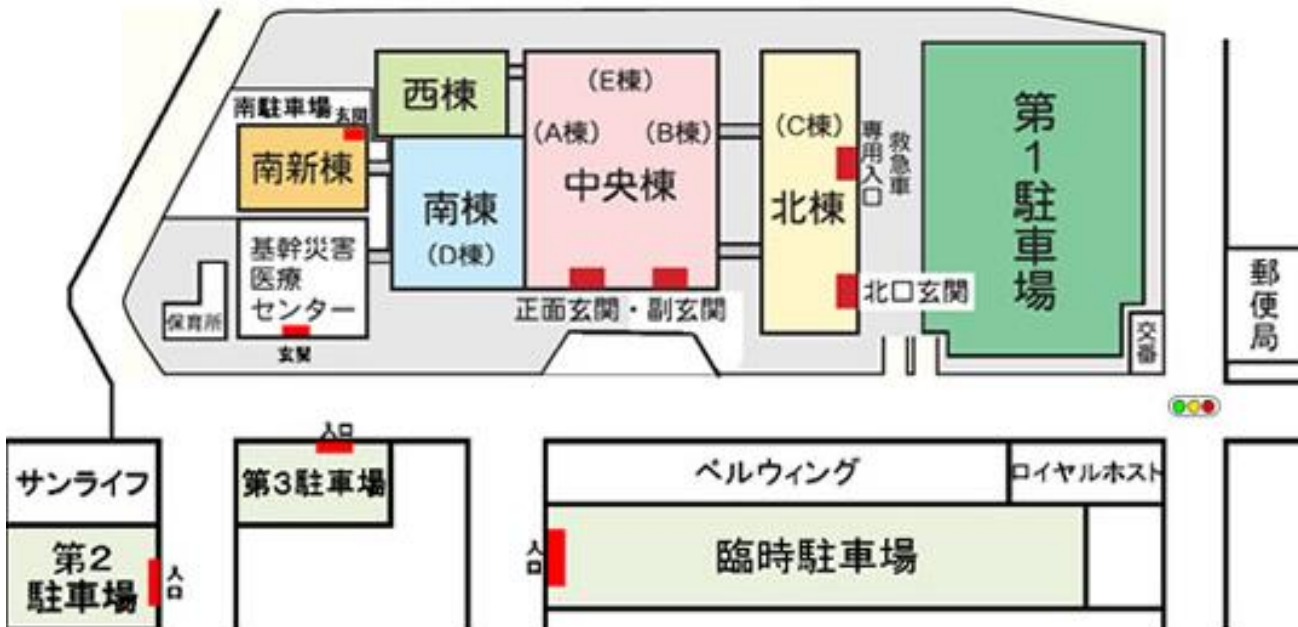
西棟

南駐車場

玄関

南新棟

基幹災害医療センター

保育所

玄関

南棟
(D棟)

(E棟)
(A棟)
(B棟)
中央棟

正面玄関・副玄関

(C棟)
北棟

救急車専用入口

北口玄関

第1駐車場

交番

郵便局

入口

第3駐車場

サンライフ

第2駐車場

入口

ベルウィング

ロイヤルホスト

入口

臨時駐車場